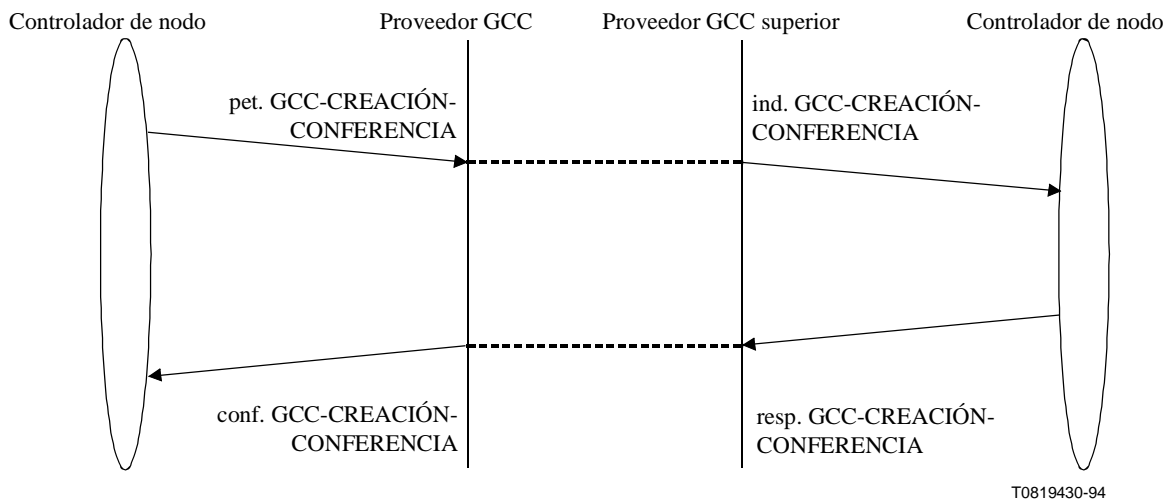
Controlador de nodo

Proveedor GCC

Proveedor GCC superior

Controlador de nodo

pet. GCC-CREACIÓN-CONFERENCIA

ind. GCC-CREACIÓN-CONFERENCIA

conf. GCC-CREACIÓN-CONFERENCIA

resp. GCC-CREACIÓN-CONFERENCIA

T0819430-94